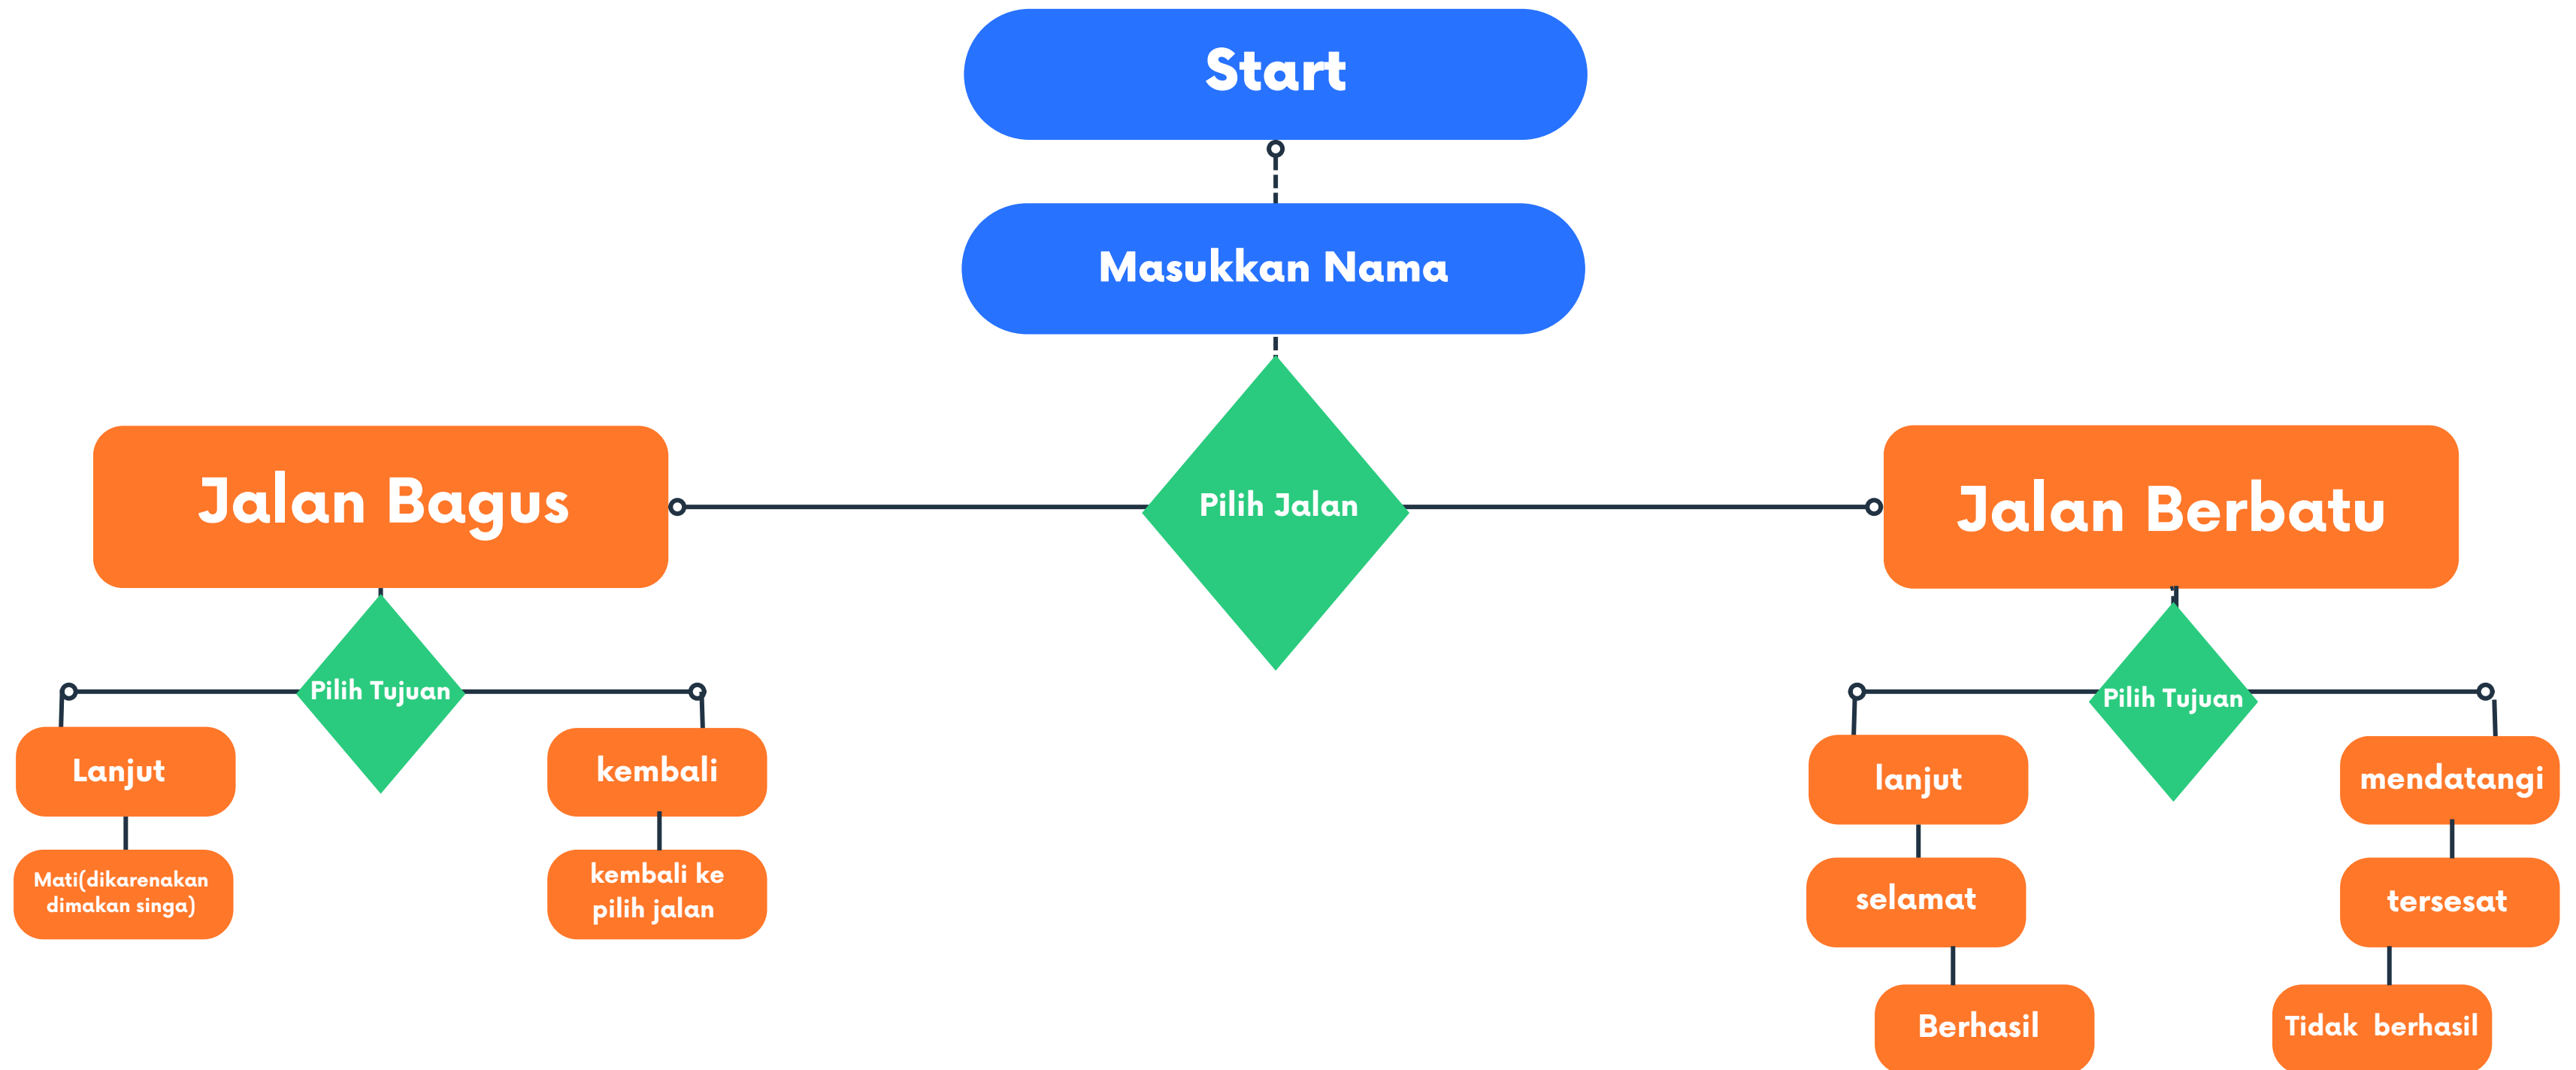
Start

Masukkan Nama

Pilih Jalan

Jalan Bagus

Jalan Berbatu

Pilih Tujuan

Lanjut

Mati(dikarenakan dimakan singa)

kembali

kembali ke pilih jalan

Pilih Tujuan

lanjut

selamat

Berhasil

mendatangi

tersesat

Tidak berhasil